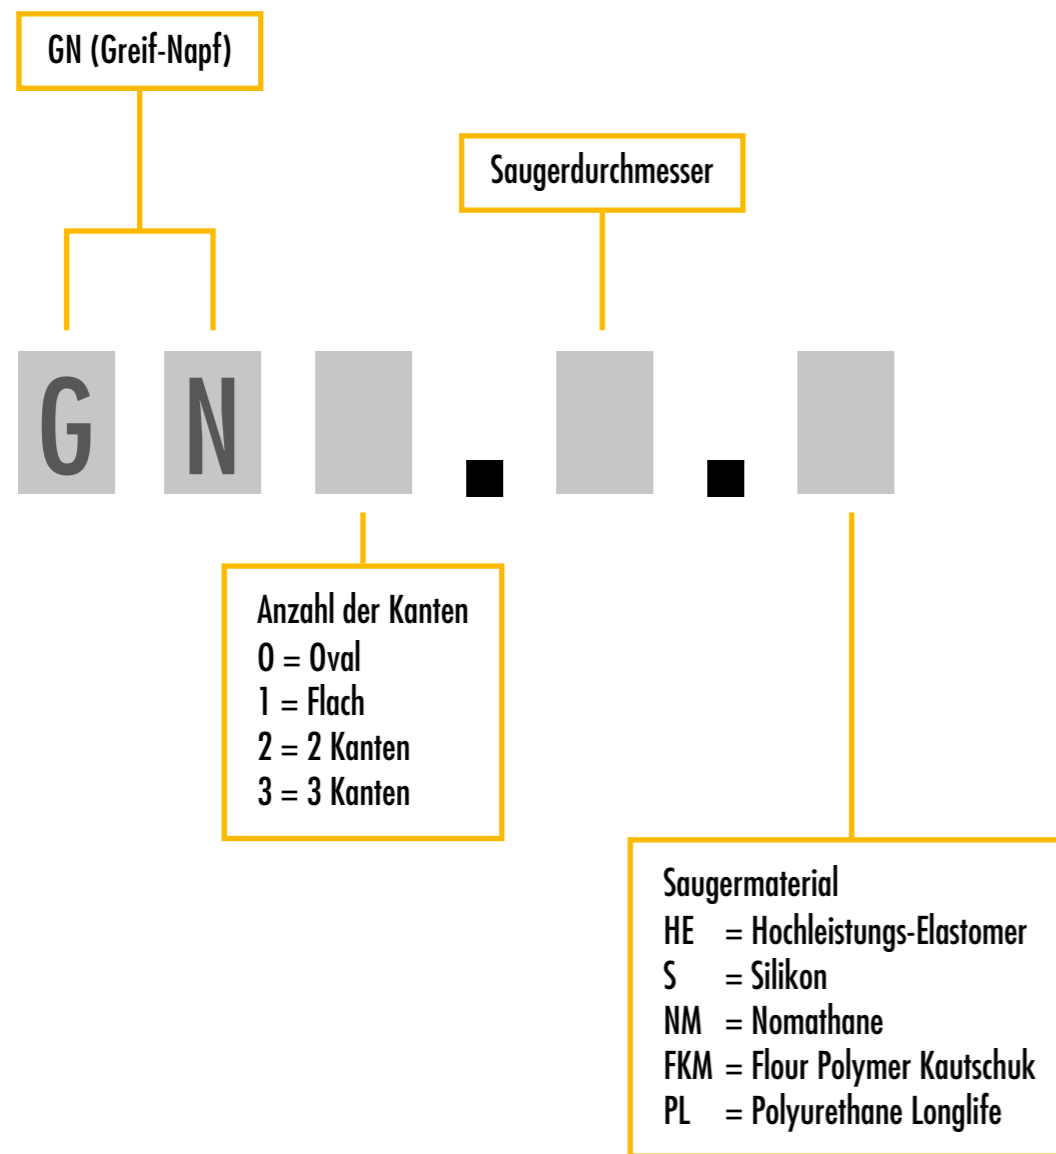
GN (Greif-Napf)

Saugerdurchmesser

G N . .

Anzahl der Kanten
0 = Oval
1 = Flach
2 = 2 Kanten
3 = 3 Kanten

Saugermaterial
HE = Hochleistungs-Elastomer
S = Silikon
NM = Nomathane
FKM = Flour Polymer Kautschuk
PL = Polyurethane Longlife